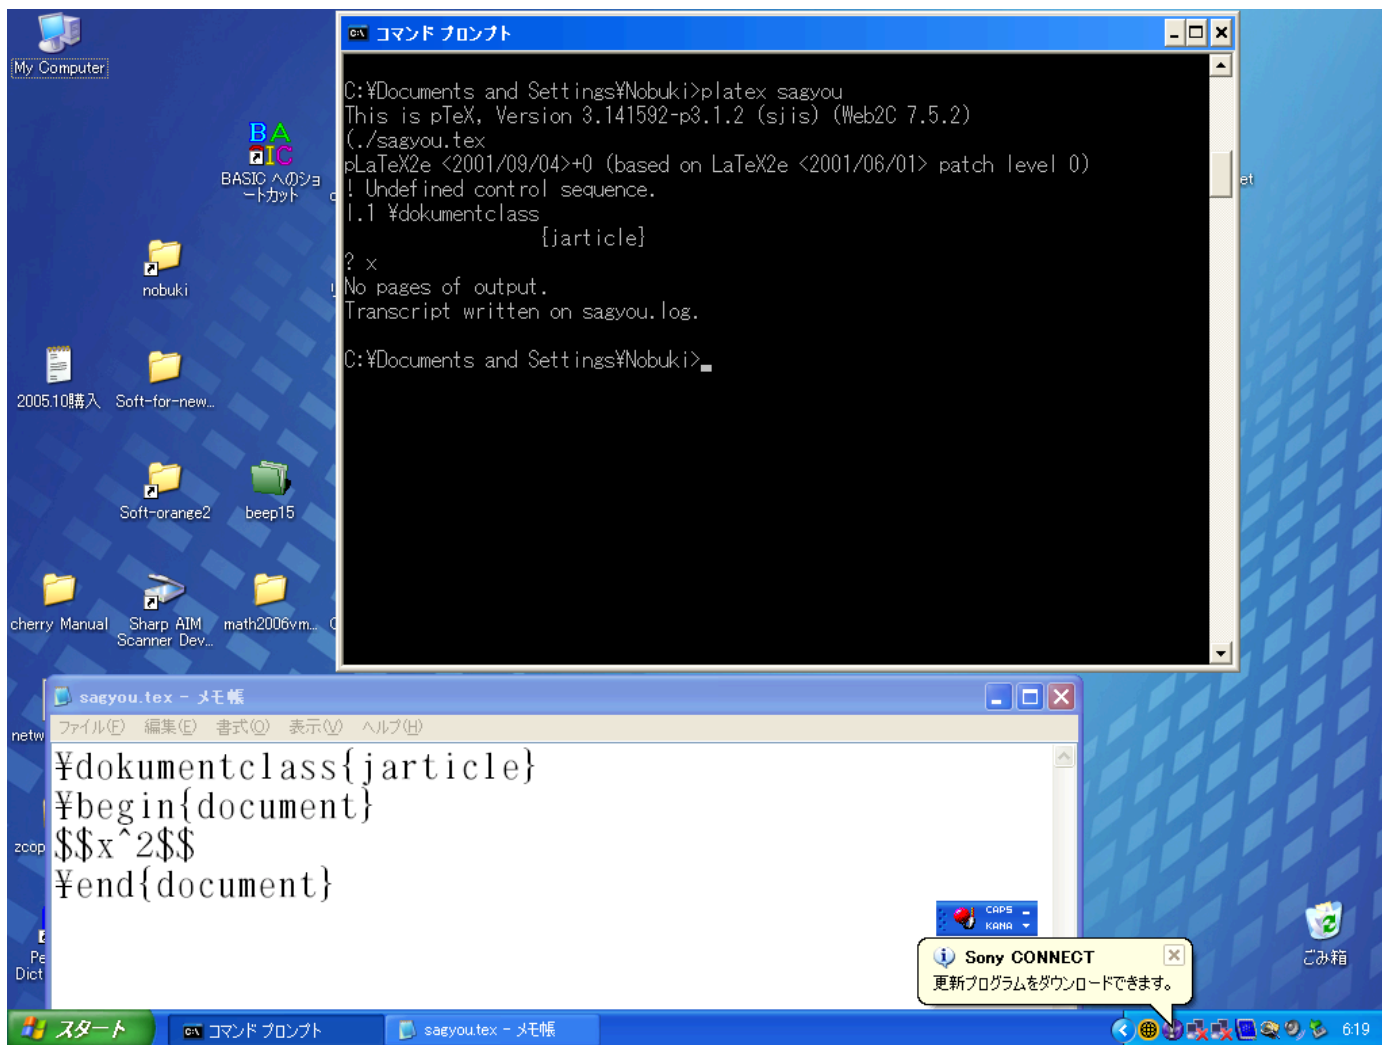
My Computer

BASIC へのショートカット

nobuki

2005.10購入

Soft-for-new...

Soft-orange2

beep15

cherry Manual

Sharp AIM Scanner Dev...

math2006vm...

netw

zcop

Pe Dict

et

コマンド プロンプト

C:¥Documents and Settings¥Nobuki>platex sagyou
This is pTeX, Version 3.141592-p3.1.2 (sjis) (Web2C 7.5.2)
(./sagyou.tex
pLaTeX2e <2001/09/04>+0 (based on LaTeX2e <2001/06/01> patch level 0)
! Undefined control sequence.
l.1 ¥dokumentclass
{jarticle}
? x
No pages of output.
Transcript written on sagyou.log.

C:¥Documents and Settings¥Nobuki>_

sagyou.tex - メモ帳

ファイル(F) 編集(E) 書式(O) 表示(V) ヘルプ(H)

¥dokumentclass{jarticle}
¥begin{document}
$$x^2$$
¥end{document}

CAPS KANA

Sony CONNECT
更新プログラムをダウンロードできます。

ごみ箱

スタート

コマンド プロンプト

sagyou.tex - メモ帳

6:19